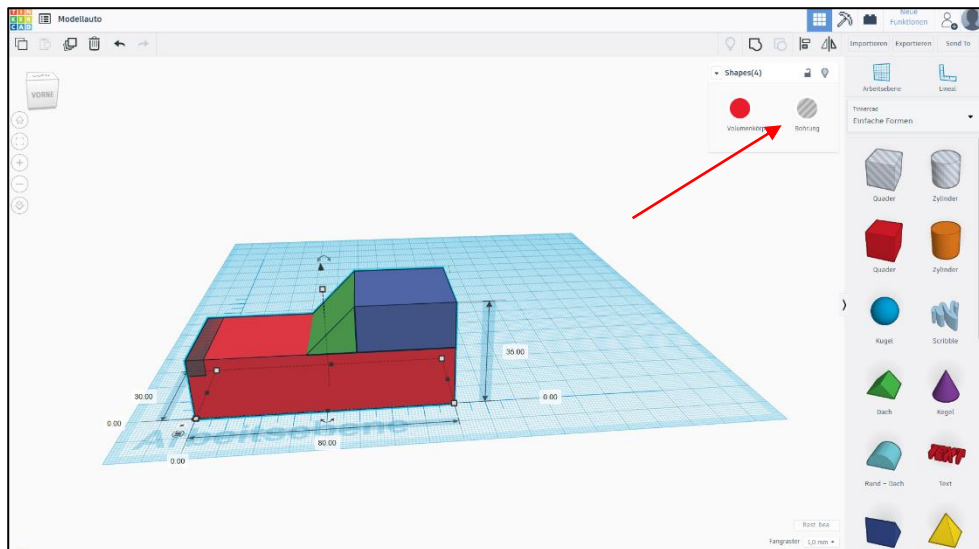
TIN KER CAD

Modellauto

Neue Funktionen

Importieren Exportieren Send To

Arbeitsebene Lineal

Tinkercad
Einfache Formen

Shapes(4)

Volumenkörper Bohrung

VORNE

Quader Zylinder

Quader Zylinder

Kugel Scribble

Dach Kegel

Rund - Dach Text

35.00

30.00

0.00

0.00

80.00

0.00

Arbeitsebene

Rast. bea

Fangraster 1,0 mm